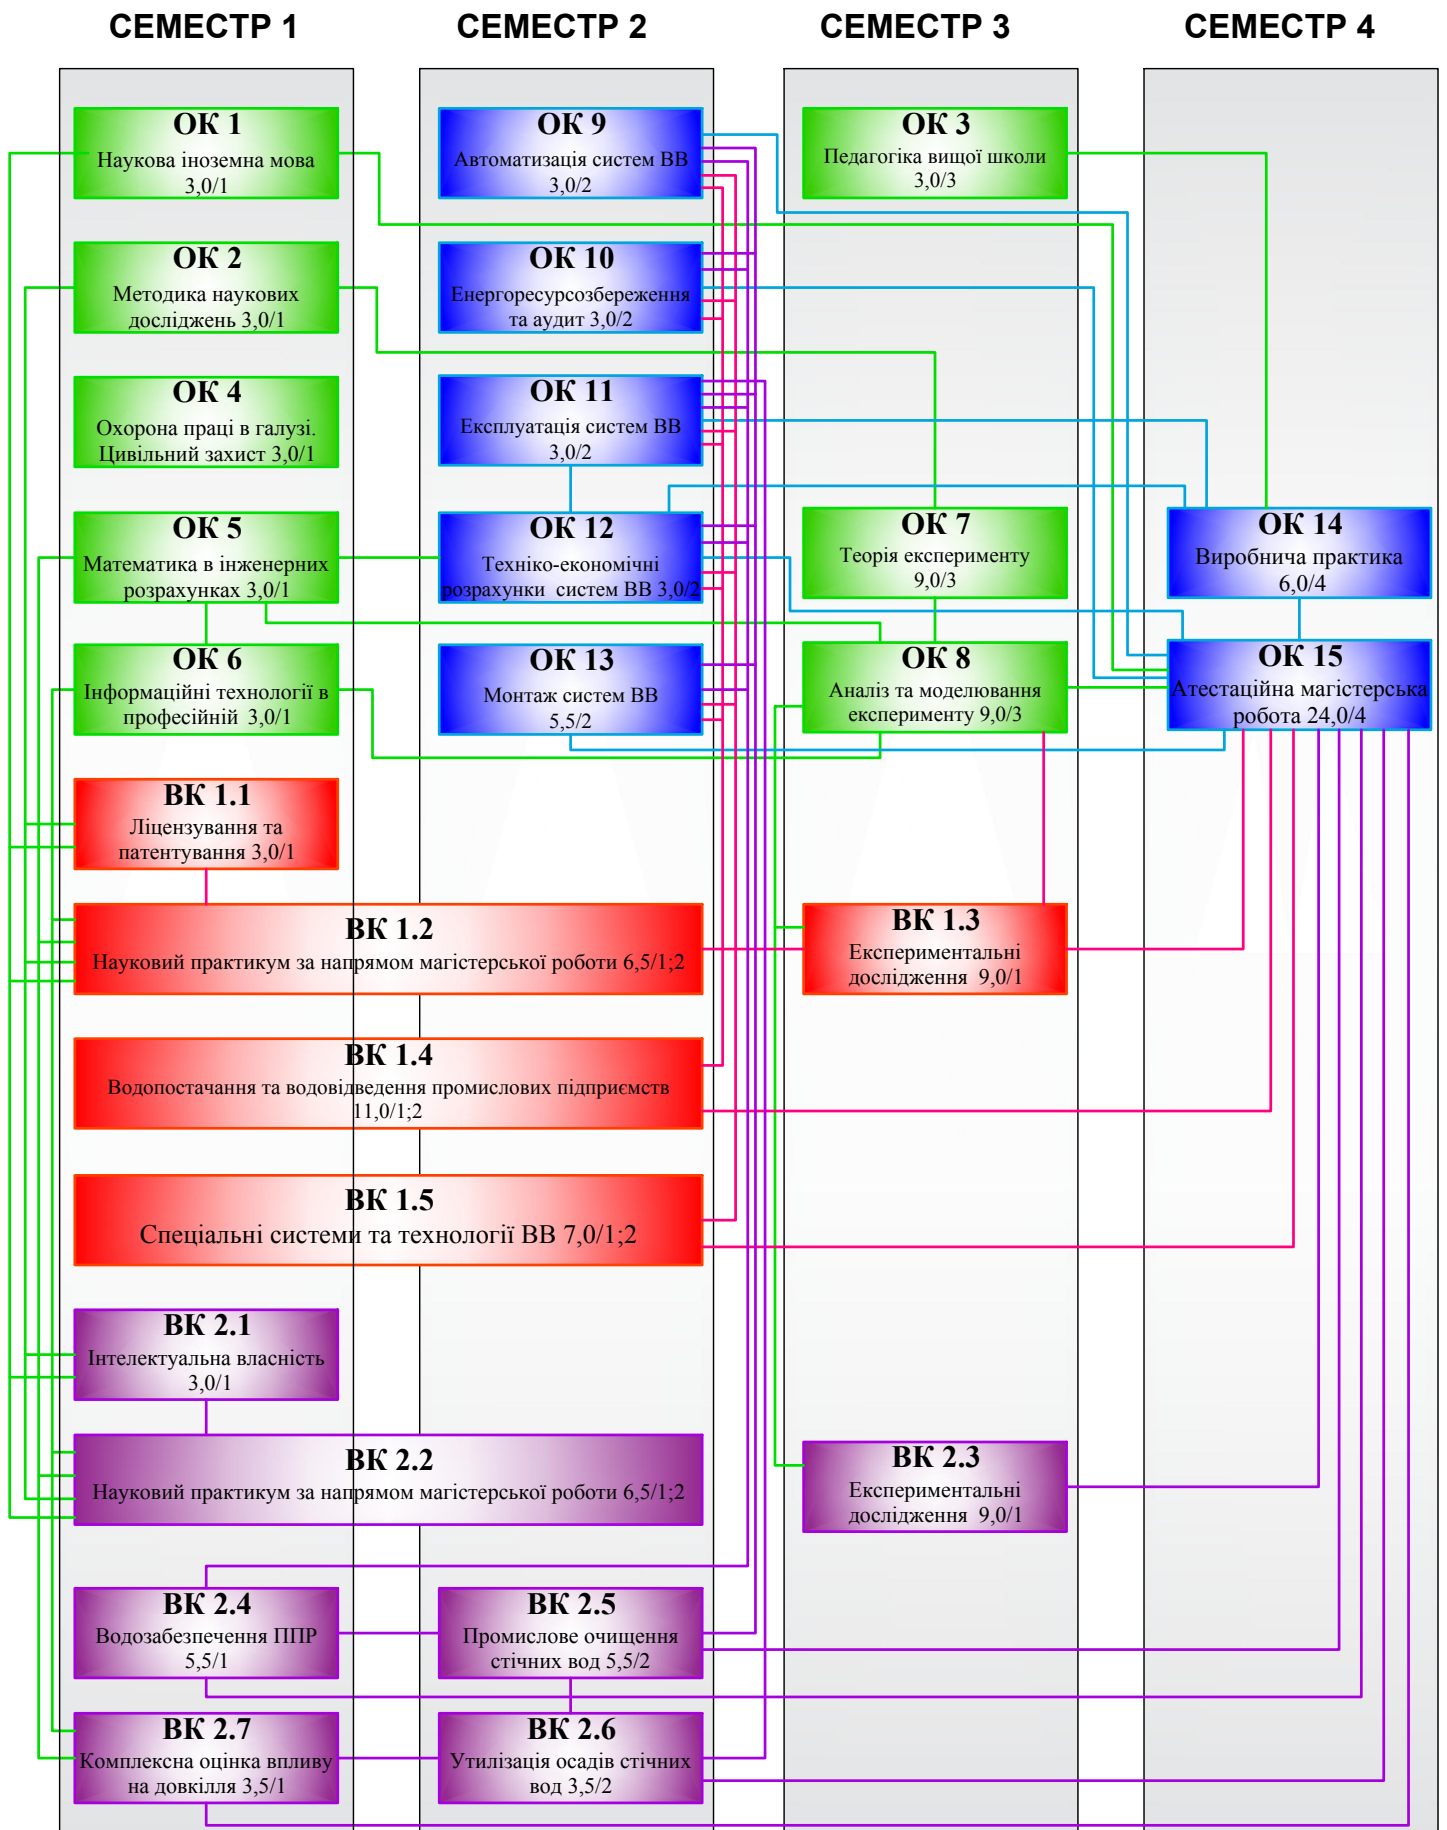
СЕМЕСТР 1

СЕМЕСТР 2

СЕМЕСТР 3

СЕМЕСТР 4

ОК 1
Наукова іноземна мова
3,0/1

ОК 2
Методика наукових досліджень 3,0/1

ОК 4
Охорона праці в галузі. Цивільний захист 3,0/1

ОК 5
Математика в інженерних розрахунках 3,0/1

ОК 6
Інформаційні технології в професійній 3,0/1

ВК 1.1
Ліцензування та патентування 3,0/1

ВК 1.2
Науковий практикум за напрямом магістерської роботи 6,5/1;2

ВК 1.4
Водопостачання та водовідведення промислових підприємств 11,0/1;2

ВК 1.5
Спеціальні системи та технології ВВ 7,0/1;2

ВК 2.1
Інтелектуальна власність 3,0/1

ВК 2.2
Науковий практикум за напрямом магістерської роботи 6,5/1;2

ВК 2.4
Водозабезпечення ППР 5,5/1

ВК 2.7
Комплексна оцінка впливу на довкілля 3,5/1

ОК 9
Автоматизація систем ВВ
3,0/2

ОК 10
Енергоресурсозбереження та аудит 3,0/2

ОК 11
Експлуатація систем ВВ
3,0/2

ОК 12
Техніко-економічні розрахунки систем ВВ 3,0/2

ОК 13
Монтаж систем ВВ
5,5/2

ВК 2.5
Промислове очищення стічних вод 5,5/2

ВК 2.6
Утилізація осадів стічних вод 3,5/2

ОК 3
Педагогіка вищої школи
3,0/3

ОК 7
Теорія експерименту
9,0/3

ОК 8
Аналіз та моделювання експерименту 9,0/3

ВК 1.3
Експериментальні дослідження 9,0/1

ВК 2.3
Експериментальні дослідження 9,0/1

ОК 14
Виробнича практика
6,0/4

ОК 15
Атестаційна магістерська робота 24,0/4